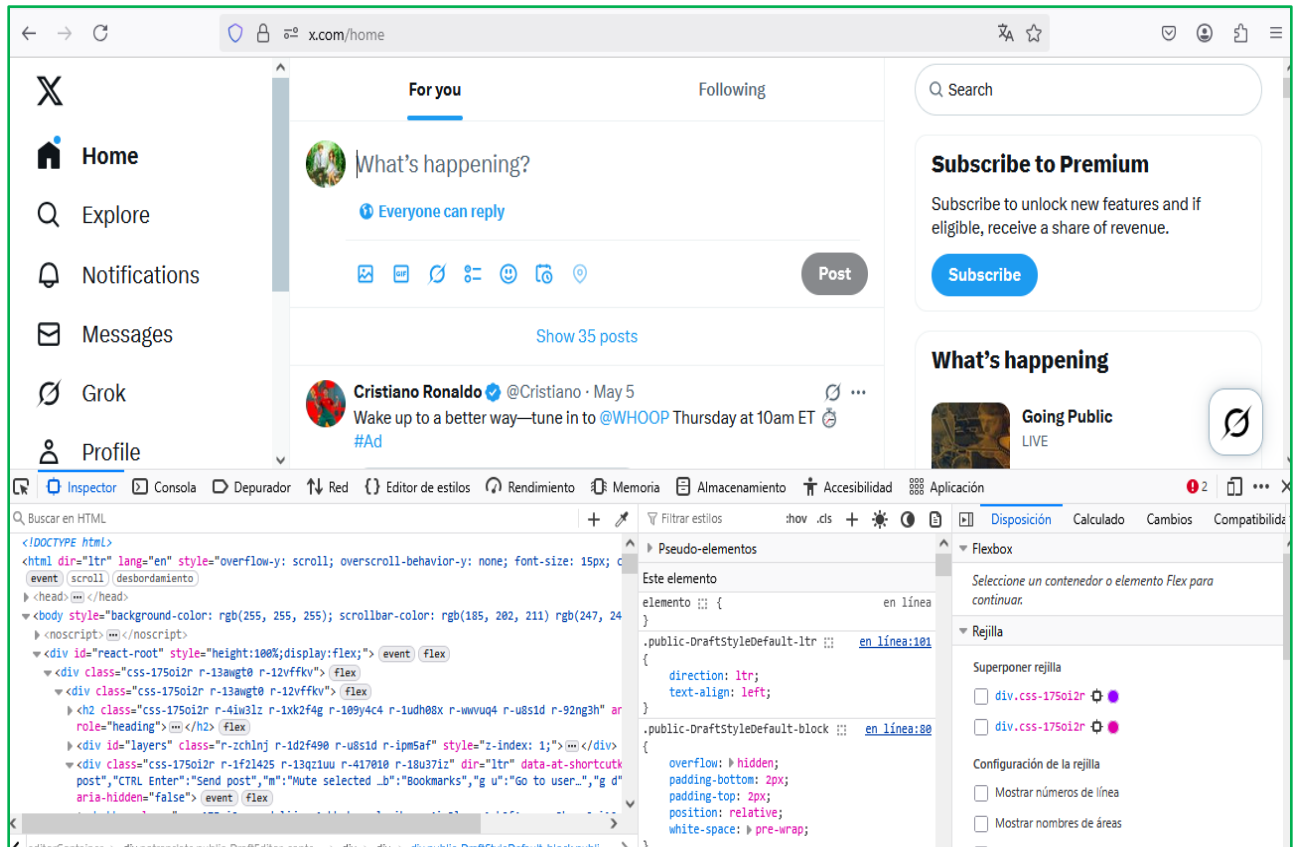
x.com/home

For you
Following

What's happening?
Everyone can reply
Post

Show 35 posts

Cristiano Ronaldo @Cristiano · May 5
Wake up to a better way—tune in to @WHOOP Thursday at 10am ET
#Ad

Home
Explore
Notifications
Messages
Grok
Profile

Search

Subscribe to Premium
Subscribe to unlock new features and if eligible, receive a share of revenue.
Subscribe

What's happening
Going Public
LIVE

Inspector Consola Depurador Red Editor de estilos Rendimiento Memoria Almacenamiento Accesibilidad Aplicación 2

Buscar en HTML
<!DOCTYPE html>
<html dir="ltr" lang="en" style="overflow-y: scroll; overscroll-behavior-y: none; font-size: 15px; c
event scroll desbordamiento
<head> ··· </head>
<body style="background-color: rgb(255, 255, 255); scrollbar-color: rgb(185, 202, 211) rgb(247, 24
<noscript> ··· </noscript>
<div id="react-root" style="height:100%;display:flex;"> event flex
<div class="css-175oi2r r-13awgt0 r-12vffkv"> flex
<div class="css-175oi2r r-13awgt0 r-12vffkv"> flex
<h2 class="css-175oi2r r-4iw3lz r-1xk2f4g r-109y4c4 r-1udh08x r-wwvuq4 r-u8s1d r-92ng3h" ar role="heading"> ··· </h2> flex
<div id="layers" class="r-zchlnj r-1d2f490 r-u8s1d r-ipm5af" style="z-index: 1;"> ··· </div>
<div class="css-175oi2r r-1f2l425 r-13qz1uu r-417010 r-18u37iz" dir="ltr" data-at-shortcutk post","CTRL Enter":"Send post","m":"Mute selected …b":"Bookmarks","g u":"Go to user…","g d" aria-hidden="false"> event flex

Filtrar estilos :hov .cls
Pseudo-elementos
Este elemento
elemento { en línea
}
.public-DraftStyleDefault-ltr en línea:101
{
direction: ltr;
text-align: left;
}
.public-DraftStyleDefault-block en línea:80
{
overflow: hidden;
padding-bottom: 2px;
padding-top: 2px;
position: relative;
white-space: pre-wrap;

Disposición Calculado Cambios Compatibilida
Flexbox
Seleccione un contenedor o elemento Flex para continuar.
Rejilla
Superponer rejilla
div.css-175oi2r
div.css-175oi2r
Configuración de la rejilla
Mostrar números de línea
Mostrar nombres de áreas